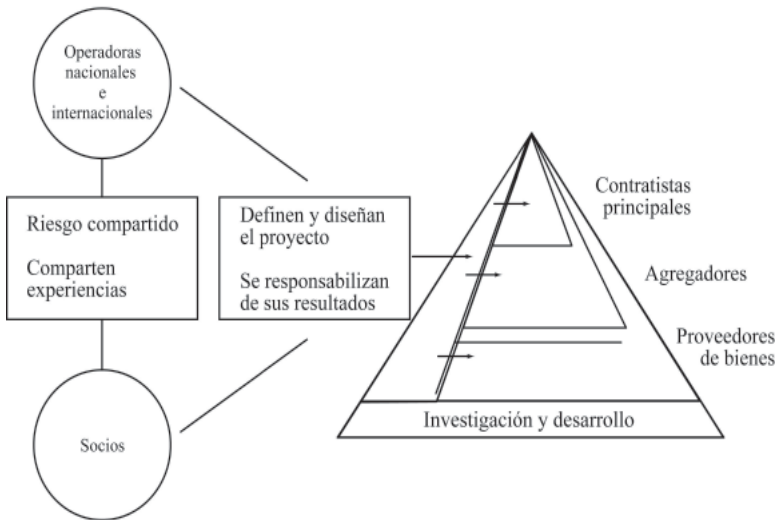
Operadoras nacionales e internacionales

Riesgo compartido

Comparten experiencias

Socios

Definen y diseñan el proyecto

Se responsabilizan de sus resultados

Contratistas principales

Agregadores

Proveedores de bienes

Investigación y desarrollo